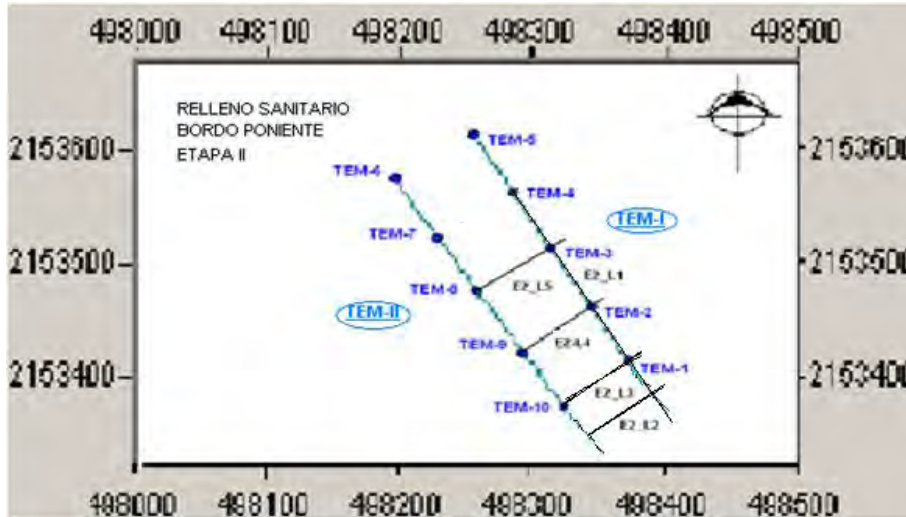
498000 498100 498200 498300 498400 498500

RELLENO SANITARIO
BORDO PONIENTE
ETAPA II

2153600
2153500
2153400

2153600
2153500
2153400

TEM-5
TEM-6
TEM-4
TEM-I
TEM-7
TEM-3
E2_L1
TEM-8
E2_L5
TEM-II
TEM-2
TEM-9
E2_L4
TEM-1
E2_L3
TEM-10
E2_L2

498000 498100 498200 498300 498400 498500